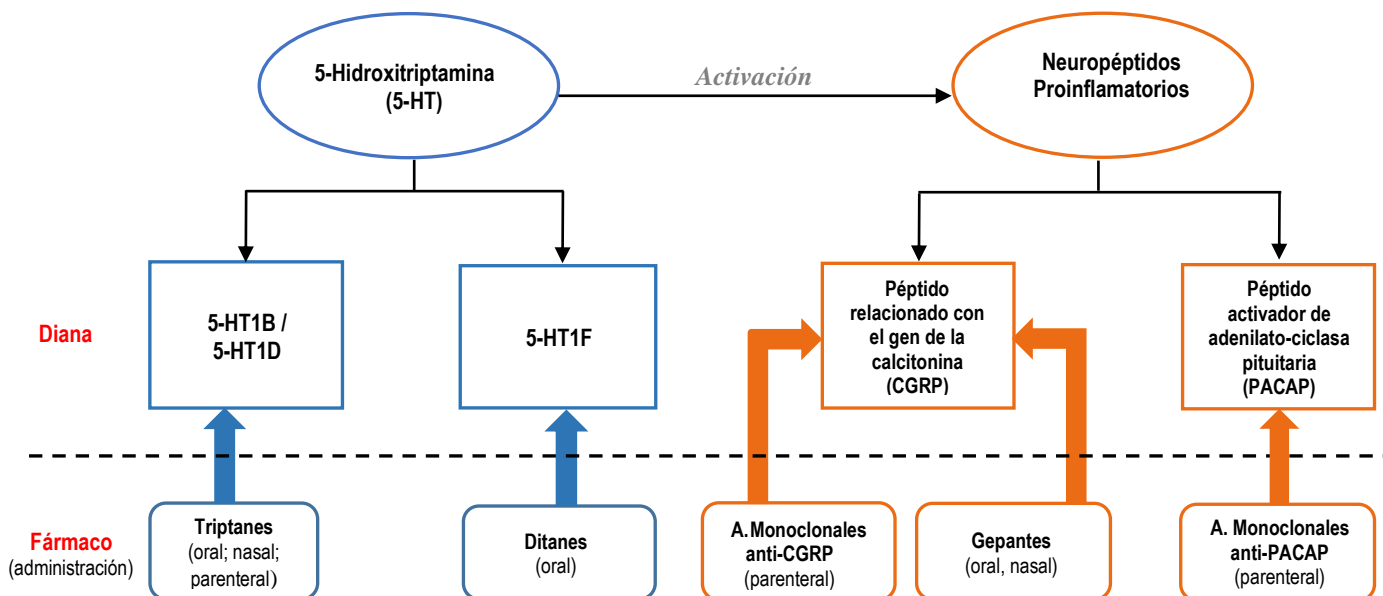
5-Hidroxitriptamina (5-HT)

Activación

Neuropéptidos Proinflamatorios

Diana

5-HT1B / 5-HT1D

5-HT1F

Péptido relacionado con el gen de la calcitonina (CGRP)

Péptido activador de adenilato-ciclasa pituitaria (PACAP)

Fármaco (administración)

Triptanes (oral; nasal; parenteral)

Ditanes (oral)

A.Monoclonales anti-CGRP (parenteral)

Gepantes (oral, nasal)

A. Monoclonales anti-PACAP (parenteral)